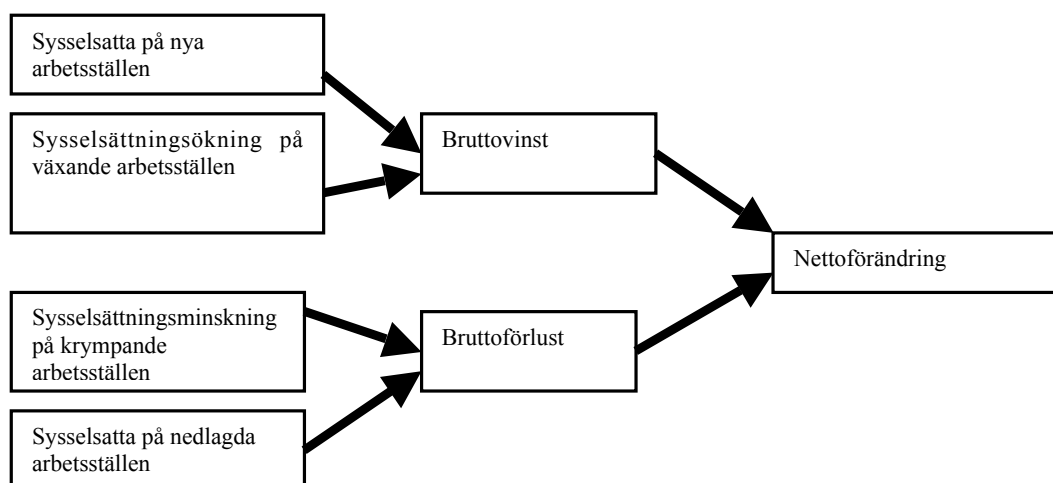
Sysselsatta på nya arbetsställen

Sysselsättningsökning på växande arbetsställen

Bruttovinst

Nettoförändring

Sysselsättningsminskning på krympande arbetsställen

Bruttoförlust

Sysselsatta på nedlagda arbetsställen